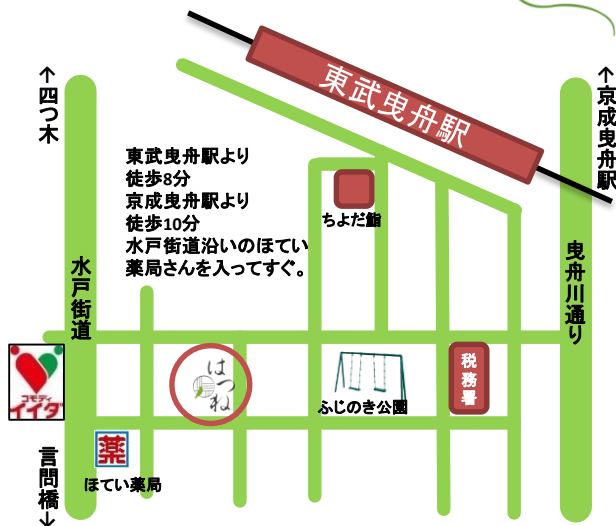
東武曳舟駅

↑四つ木

↑京成曳舟駅

東武曳舟駅より
徒歩8分
京成曳舟駅より
徒歩10分
水戸街道沿いのほてい
薬局さんを入ってすぐ。

ちよだ館

水戸街道

曳舟川通り

はつね

ふじのき公園

税務署

コモディ イイダ

薬

ほてい薬局

言問橋↓